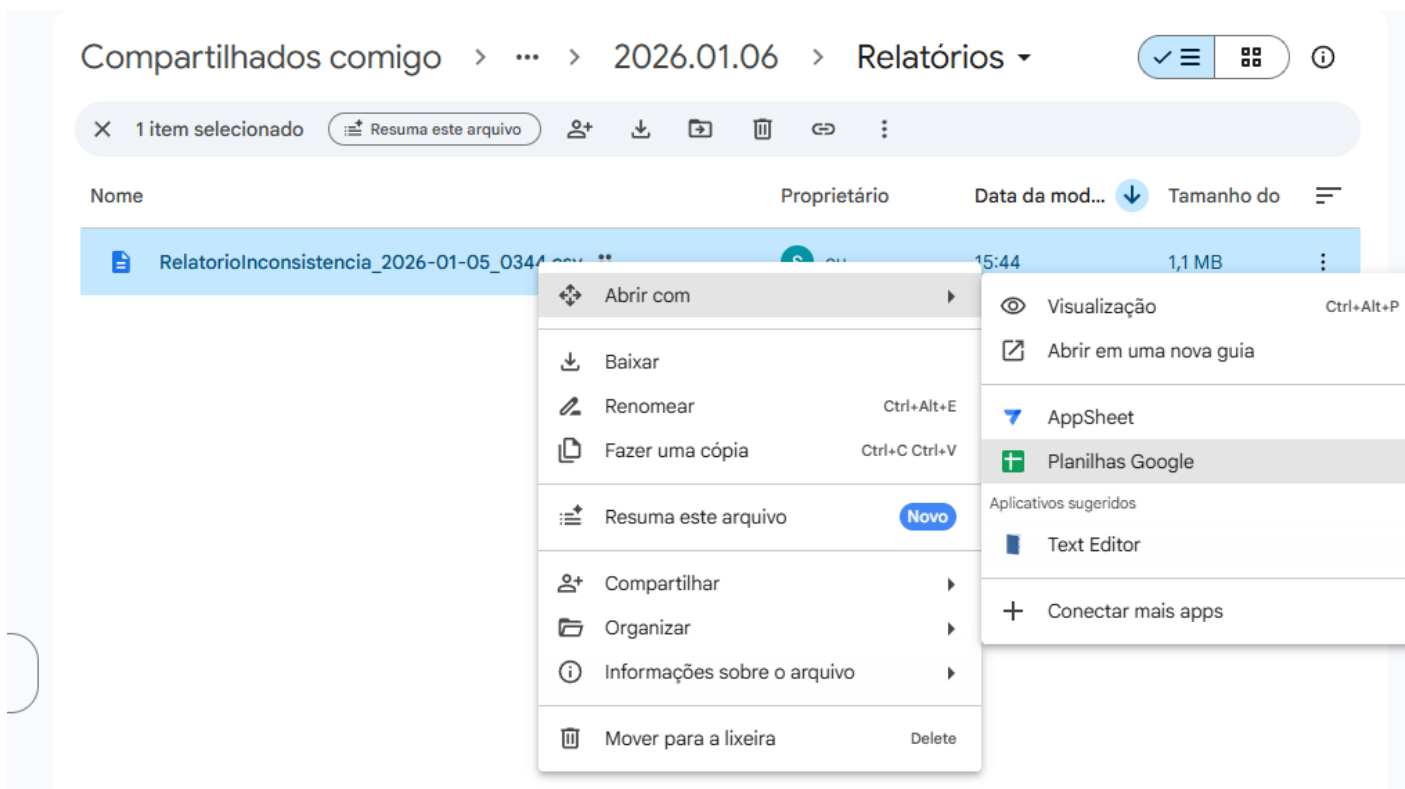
Compartilhados comigo > ··· > 2026.01.06 > Relatórios

1 item selecionado Resuma este arquivo

Nome Proprietário Data da mod... Tamanho do

RelatorioInconsistencia_2026-01-05_0344.csv S eu 15:44 1,1 MB

Abrir com
Baixar
Renomear Ctrl+Alt+E
Fazer uma cópia Ctrl+C Ctrl+V
Resuma este arquivo Novo
Compartilhar
Organizar
Informações sobre o arquivo
Mover para a lixeira Delete

Visualização Ctrl+Alt+P
Abrir em uma nova guia
AppSheet
Planilhas Google
Aplicativos sugeridos
Text Editor
Conectar mais apps